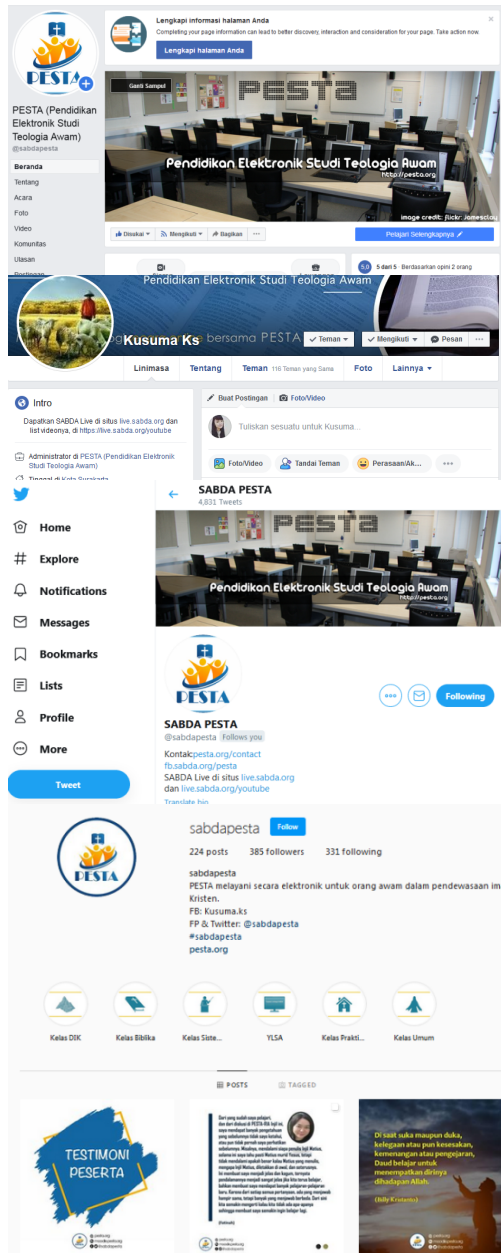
PESTA

PESTA (Pendidikan Elektronik Studi Teologia Awam)
@sabdapesta

Beranda
Tentang
Acara
Foto
Video
Komunitas
Ulasan

Lengkapi informasi halaman Anda
Completing your page information can lead to better discovery, interaction and consideration for your page. Take action now.
Lengkapi halaman Anda

Ganti Sampul
PESTA
Pendidikan Elektronik Studi Teologia Awam
http://pesta.org
image credit: flickr: Jamesclay

Disukai
Mengikuti
Bagikan
...
Pelajari Selengkapnya

5.0 5 dari 5 Berdasarkan opini 2 orang

Pendidikan Elektronik Studi Teologia Awam
Kusuma Ks
bersama PESTA
Teman
Mengikuti
Pesan
...
Linimasa
Tentang
Teman 116 Teman yang Sama
Foto
Lainnya

Intro
Dapatkan SABDA Live di situs live.sabda.org dan list videonya, di https://live.sabda.org/youtube
Administrator di PESTA (Pendidikan Elektronik Studi Teologia Awam)
Tinggal di Kota Surakarta

Buat Postingan
Foto/Video
Tuliskan sesuatu untuk Kusuma...
Foto/Video
Tandai Teman
Perasaan/Ak...
...

Home
Explore
Notifications
Messages
Bookmarks
Lists
Profile
More
Tweet

SABDA PESTA
4,831 Tweets
PESTA
Pendidikan Elektronik Studi Teologia Awam
http://pesta.org
PESTA
Following
SABDA PESTA
@sabdapesta Follows you
Kontak:pesta.org/contact
fb.sabda.org/pesta
SABDA Live di situs live.sabda.org dan live.sabda.org/youtube
Translate bio

PESTA
sabdapesta
Follow
224 posts 385 followers 331 following
sabdapesta
PESTA melayani secara elektronik untuk orang awam dalam pendewasaan im Kristen.
FB: Kusuma.ks
FP & Twitter: @sabdapesta
#sabdapesta
pesta.org

Kelas DIK
Kelas Biblika
Kelas Siste...
YLSA
Kelas Prakti...
Kelas Umum

POSTS
TAGGED

TESTIMONI PESERTA

Di saat suka maupun duka, kelegaan atau pun kesesakan, kemenangan atau pengejaran, Daud belajar untuk menempatkan dirinya dihadapan Allah.
(Billy Kristanto)